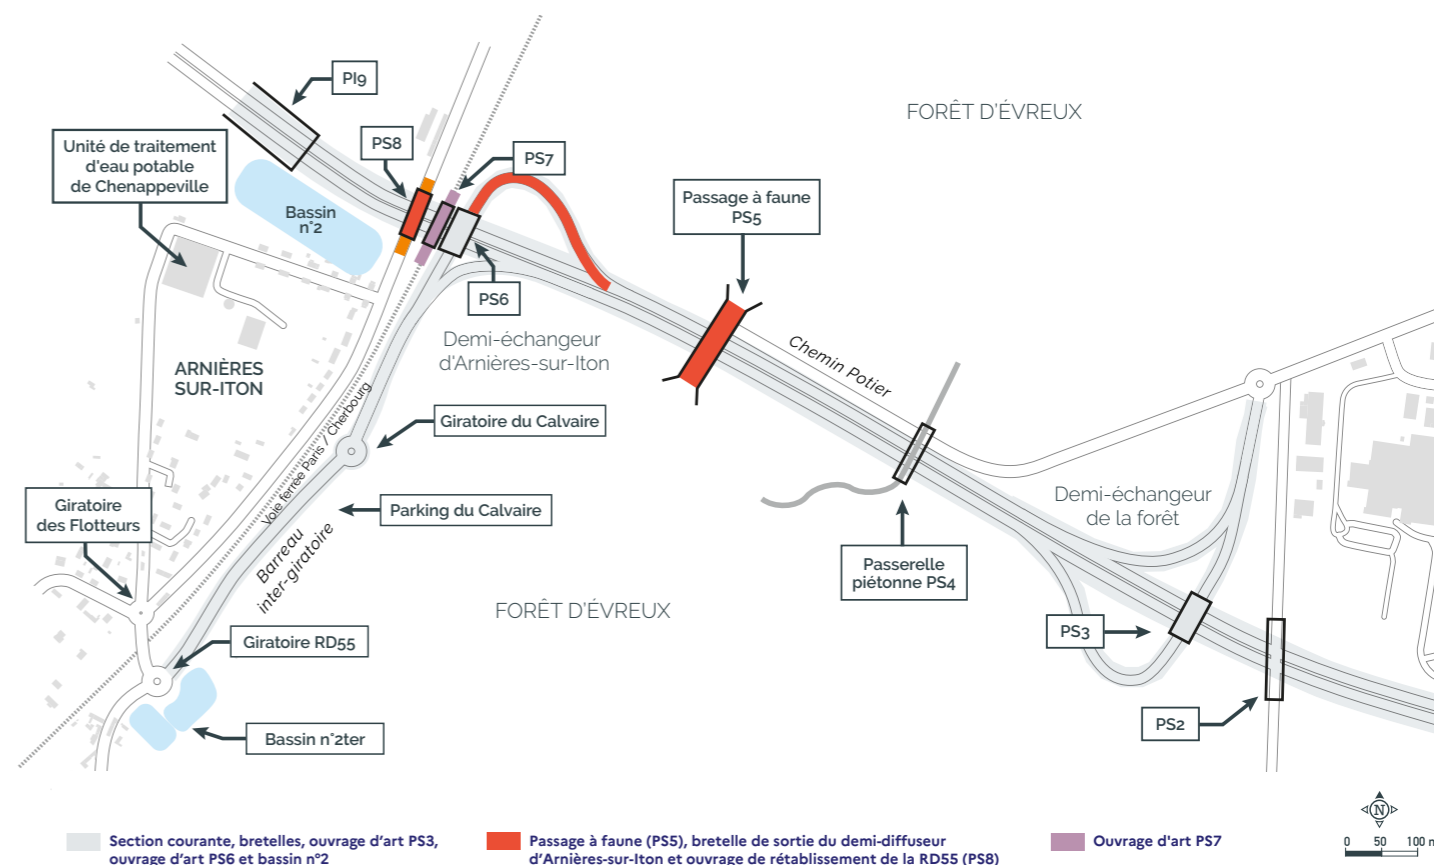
PI9

Unité de traitement d'eau potable de Chenappeville

PS8

PS7

FORÊT D'ÉVREUX

Bassin n°2

Passage à faune PS5

PS6

Demi-échangeur d'Arnières-sur-Iton

Chemin Potier

ARNIÈRES SUR-ITON

Voie ferrée Paris / Cherbourg

Giratoire du Calvaire

Demi-échangeur de la forêt

Giratoire des Flotteurs

Parking du Calvaire

Barreau inter-giratoire

Passerelle piétonne PS4

FORÊT D'ÉVREUX

PS3

Giratoire RD55

PS2

Bassin n°2ter

N

Section courante, bretelles, ouvrage d'art PS3, ouvrage d'art PS6 et bassin n°2

Passage à faune (PS5), bretelle de sortie du demi-diffuseur d'Arnières-sur-Iton et ouvrage de rétablissement de la RD55 (PS8)

Ouvrage d'art PS7

0 50 100 m